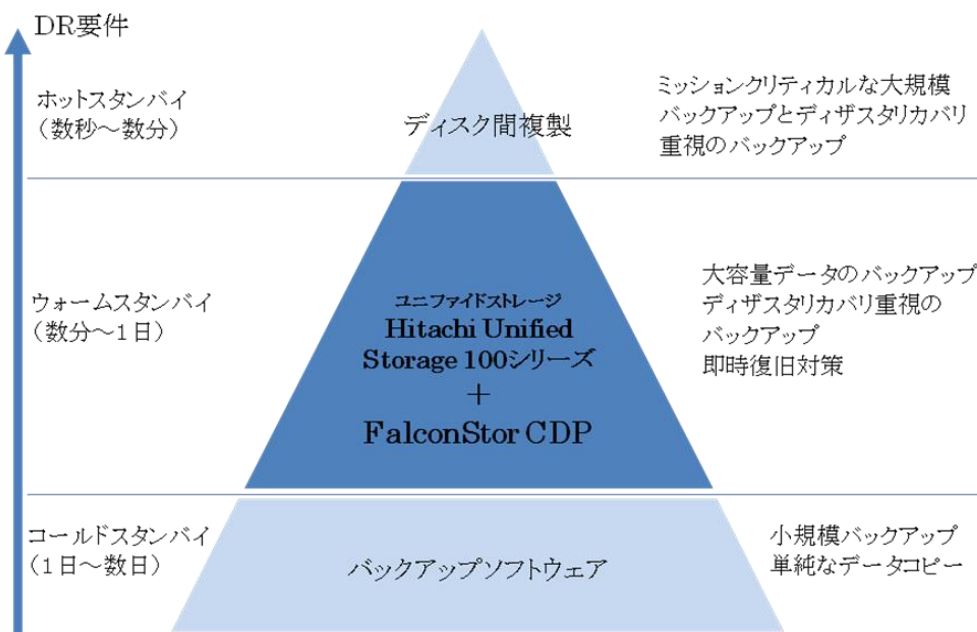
DR要件

ホットスタンバイ
（数秒～数分）

ディスク間複製

ミッションクリティカルな大規模バックアップとディザスタリカバリ重視のバックアップ

ウォームスタンバイ
（数分～１日）

ユニファイドストレージ
Hitachi Unified Storage 100シリーズ
＋
FalconStor CDP

大容量データのバックアップ
ディザスタリカバリ重視のバックアップ
即時復旧対策

コールドスタンバイ
（１日～数日）

バックアップソフトウェア

小規模バックアップ
単純なデータコピー